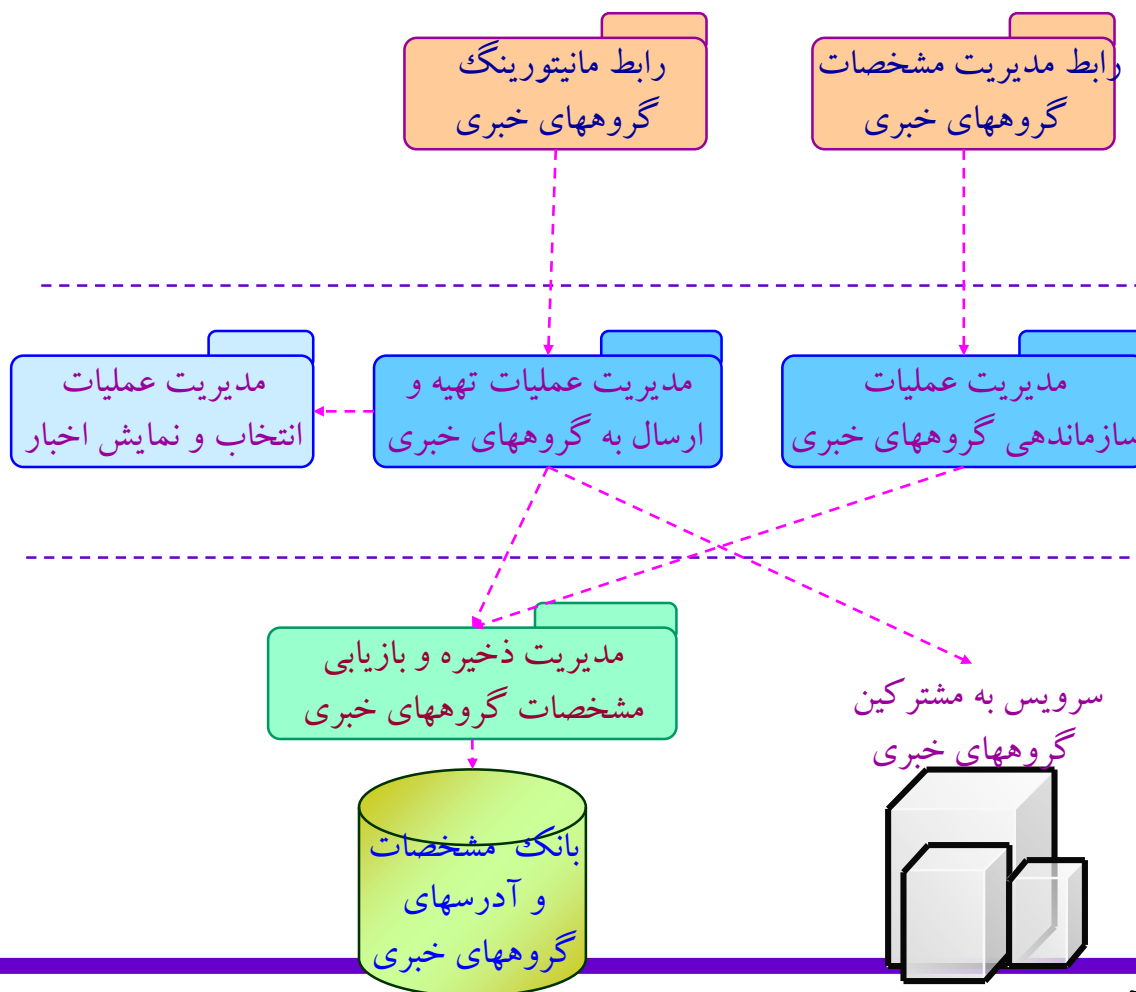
رابط مانیتورینگ گروههای خبری

رابط مدیریت مشخصات گروههای خبری

مدیریت عملیات انتخاب و نمایش اخبار

مدیریت عملیات تهیه و ارسال به گروههای خبری

مدیریت عملیات سازماندهی گروههای خبری

مدیریت ذخیره و بازیابی مشخصات گروههای خبری

سرویس به مشترکین گروههای خبری

بانک مشخصات و آدرسهای گروههای خبری